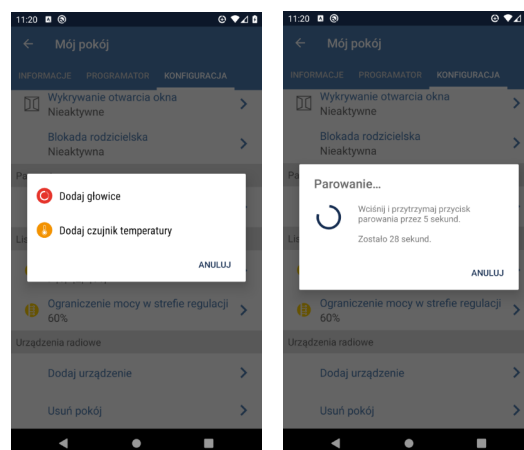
11:20

Mój pokój

INFORMACJE PROGRAMATOR KONFIGURACJA

Wykrywanie otwarcia okna
Nieaktywne

Blokada rodzicielska
Nieaktywna

Pa

Dodaj głowice

Dodaj czujnik temperatury

ANULUJ

Lis

Ograniczenie mocy w strefie regulacji
60%

Urządzenia radiowe

Dodaj urządzenie

Usuń pokój

11:20

Mój pokój

INFORMACJE PROGRAMATOR KONFIGURACJA

Wykrywanie otwarcia okna
Nieaktywne

Blokada rodzicielska
Nieaktywna

Pa

Parowanie...

Wciśnij i przytrzymaj przycisk parowania przez 5 sekund.

Zostało 28 sekund.

ANULUJ

Lis

Ograniczenie mocy w strefie regulacji
60%

Urządzenia radiowe

Dodaj urządzenie

Usuń pokój